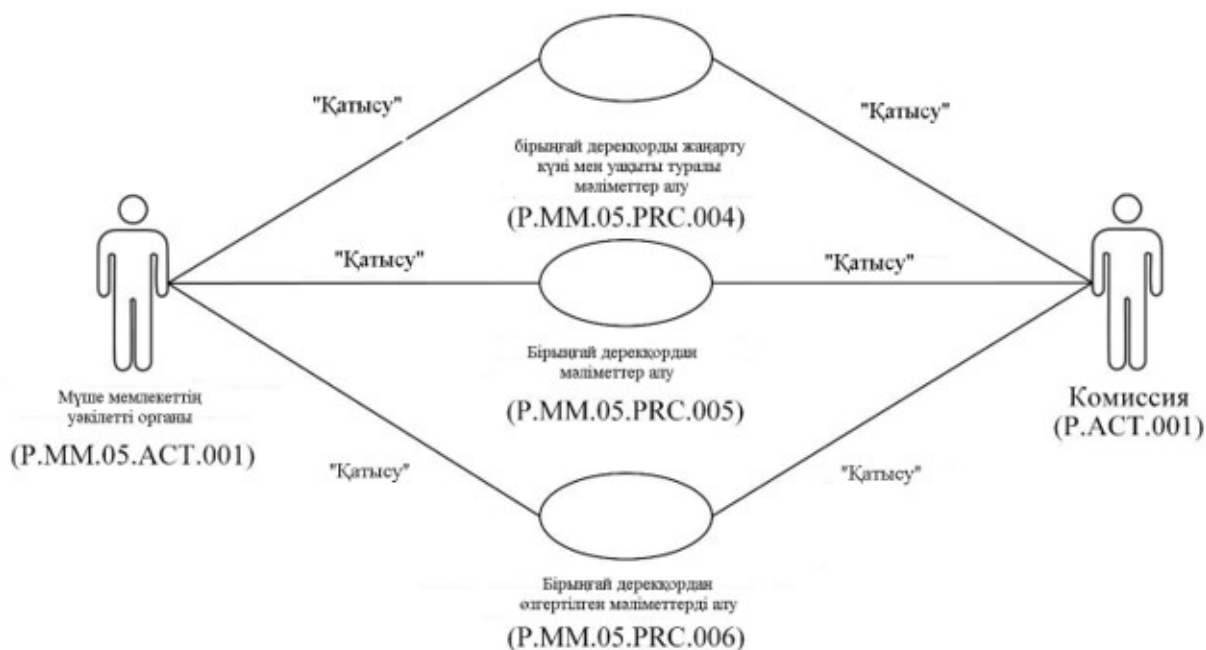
"Қатысу"

"Қатысу"

бірыңғай дерекқорды жаңарту күні мен уақыты туралы мәліметтер алу

(P.MM.05.PRC.004)

"Қатысу"

"Қатысу"

Бірыңғай дерекқордан мәліметтер алу

(P.MM.05.PRC.005)

Мүше мемлекеттің уәкілетті органы

(P.MM.05.ACT.001)

Комиссия
(P.ACT.001)

"Қатысу"

"Қатысу"

Бірыңғай дерекқордан өзгертілген мәліметтерді алу

(P.MM.05.PRC.006)